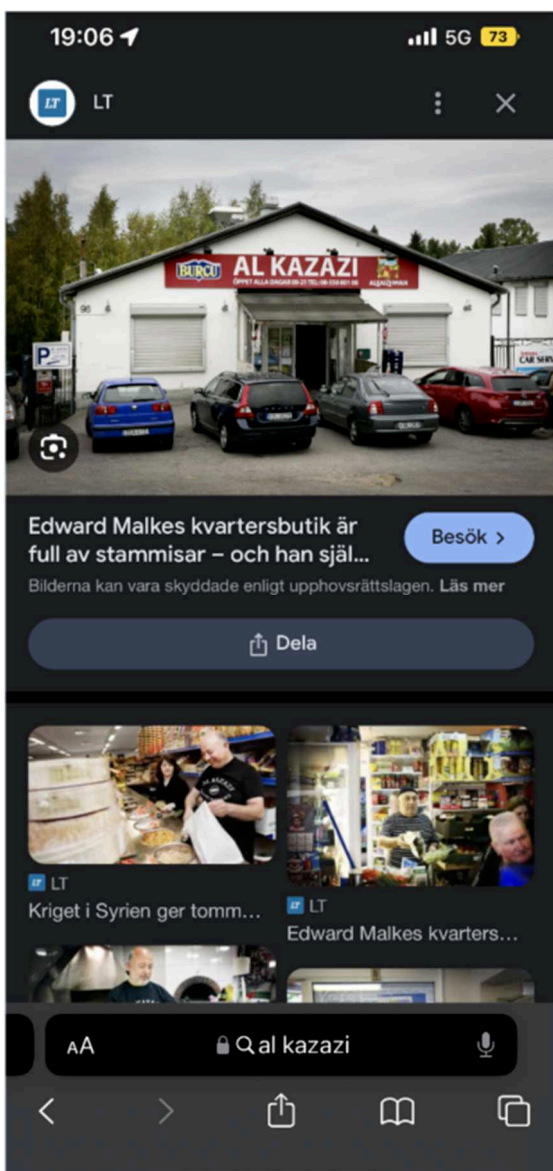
19:06 5G 73

LT

BURCU AL KAZAZI
ÖPPET ALLA DAGAR 09-21 TEL: 08-550 601 08 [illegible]

P

CAR SERV

Edward Malkes kvartersbutik är full av stammisar – och han själ...

Besök >

Bilderna kan vara skyddade enligt upphovsrättslagen. Läs mer

Dela

LT
Kriget i Syrien ger tomm...

LT
Edward Malkes kvarters...

AA al kazazi